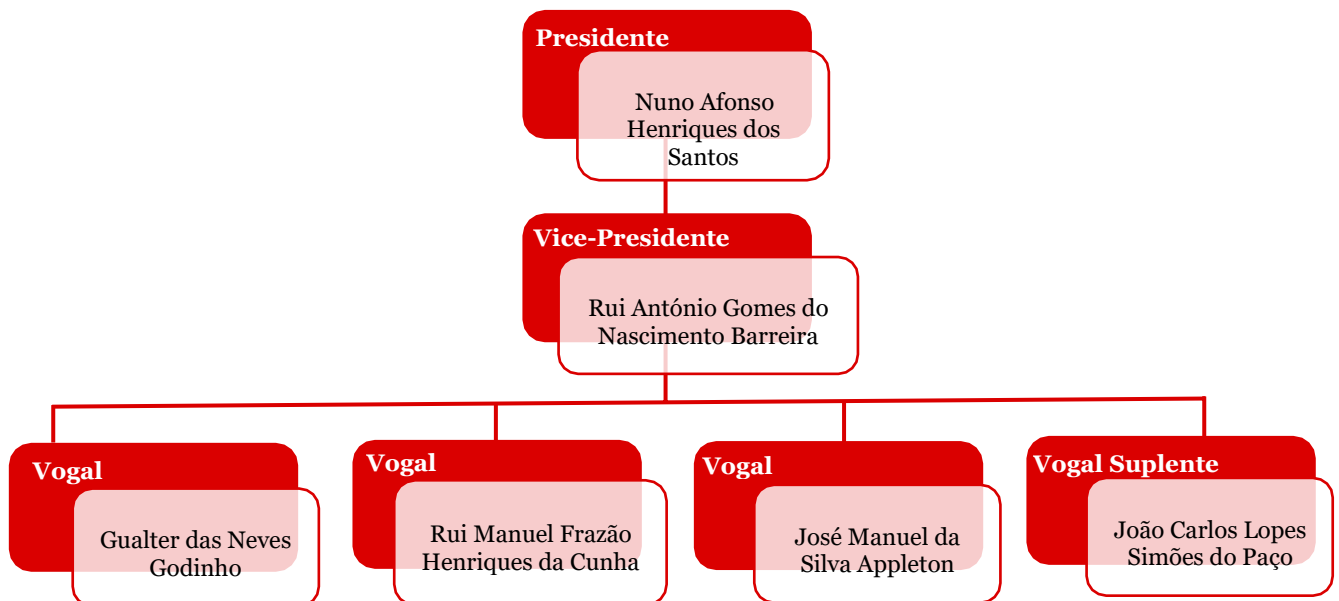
Presidente

Nuno Afonso Henriques dos Santos

Vice-Presidente

Rui António Gomes do Nascimento Barreira

Vogal

Gualter das Neves Godinho

Vogal

Rui Manuel Frazão Henriques da Cunha

Vogal

José Manuel da Silva Appleton

Vogal Suplente

João Carlos Lopes Simões do Paço